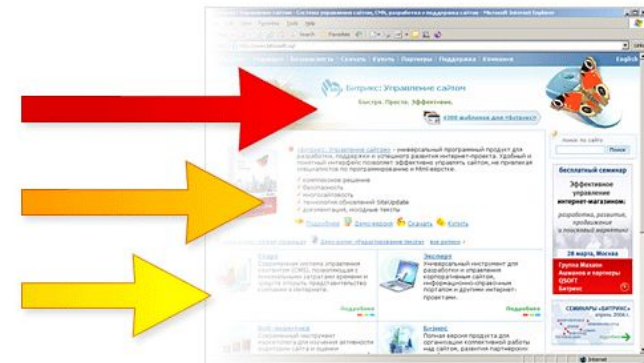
Битрикс: Управление сайтом

Быстро. Просто. Эффективно.

бесплатный семинар

Эффективное интернет-магазином:

разработка, развитие, продвижение и повышение эффективности

28 марта, Москва

Группа Мазаев Акимов и партнеры QSOFT Битрикс

Поиск по сайту

Поиск

Подробнее

Скачать

Купить

Эксперт

Универсальный инструмент для разработки и управления корпоративными сайтами, информационно-справочными порталами и другими интернет-проектами.

Подробнее

Бизнес

Полная версия продукта для организации коллективной работы над сайтом, бизнеса

Подробнее

Internet